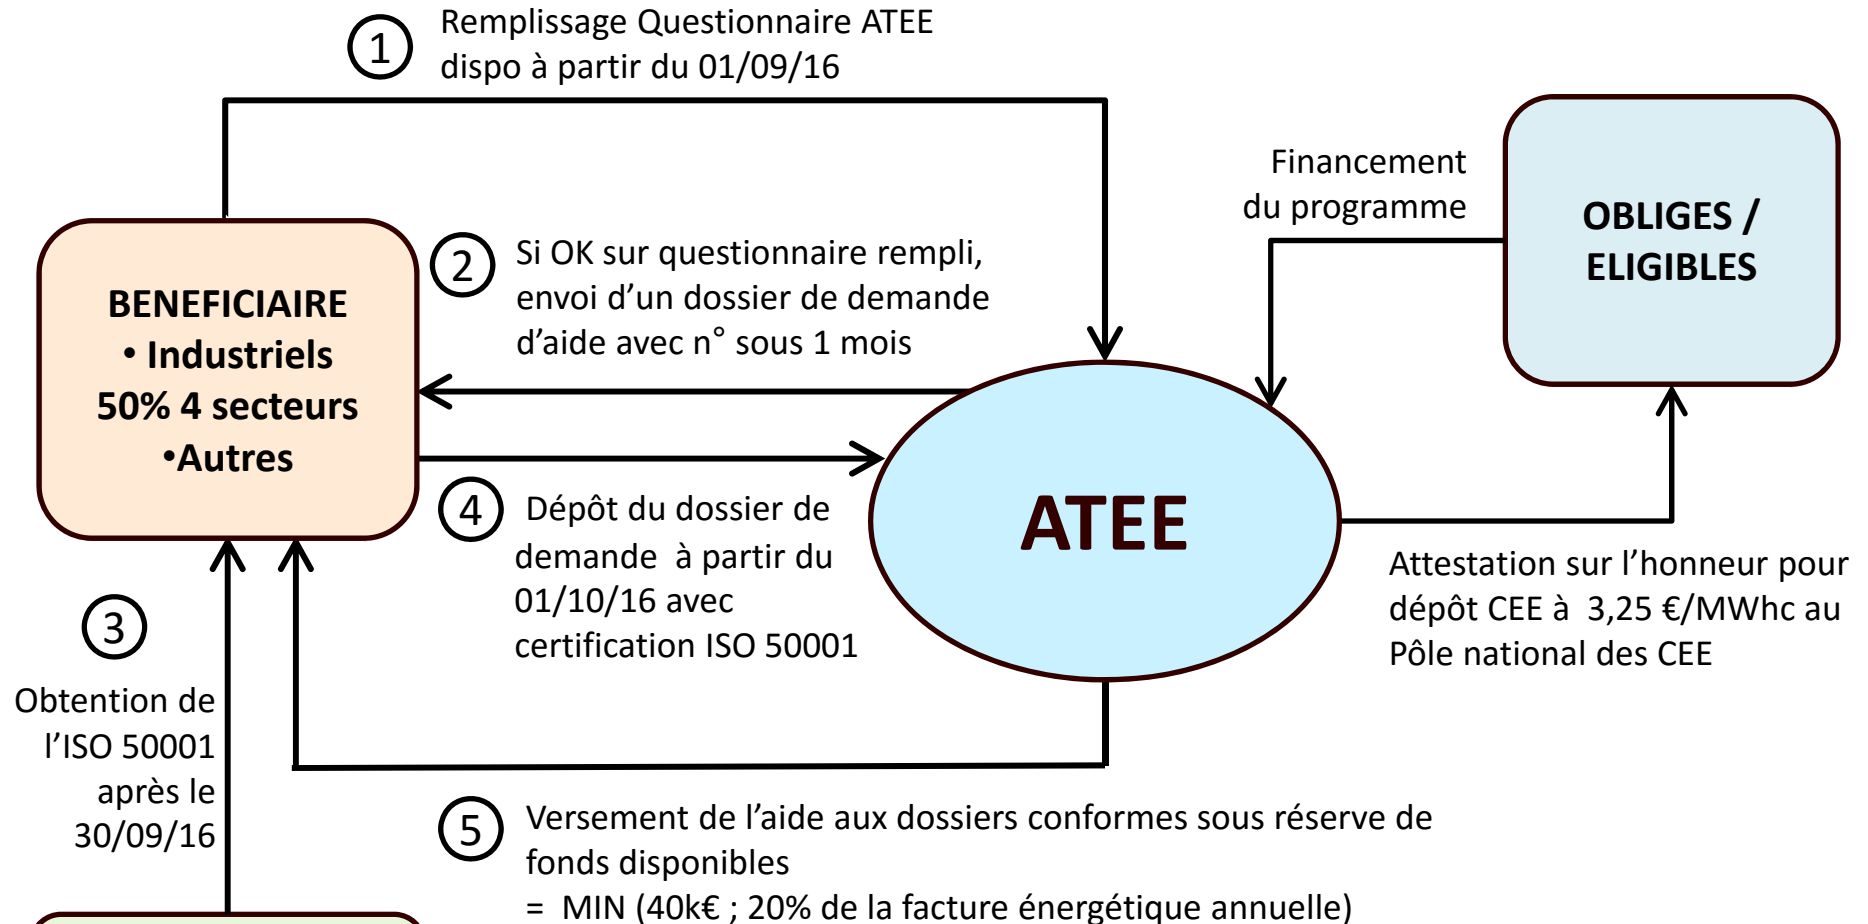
1 Remplissage Questionnaire ATEE dispo à partir du 01/09/16

Financement du programme

OBLIGES / ELIGIBLES

BENEFICIAIRE
• Industriels
50% 4 secteurs
•Autres

2 Si OK sur questionnaire rempli, envoi d'un dossier de demande d'aide avec n° sous 1 mois

ATEE

4 Dépôt du dossier de demande à partir du 01/10/16 avec certification ISO 50001

Attestation sur l'honneur pour dépôt CEE à 3,25 €/MWhc au Pôle national des CEE

3 Obtention de l'ISO 50001 après le 30/09/16

5 Versement de l'aide aux dossiers conformes sous réserve de fonds disponibles
= MIN (40k€ ; 20% de la facture énergétique annuelle)